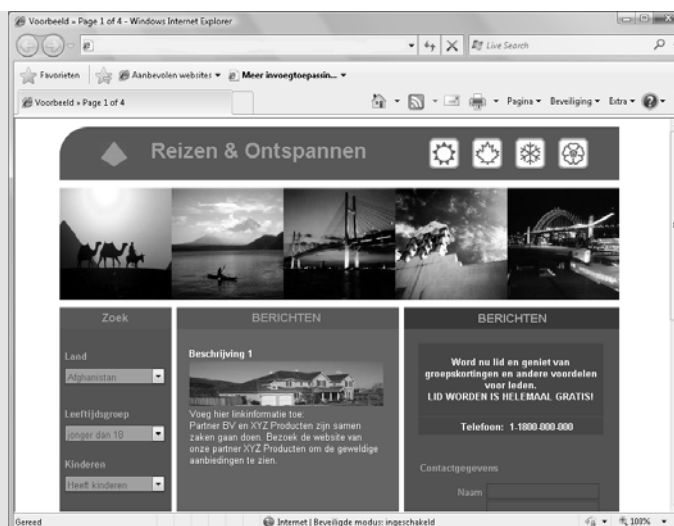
Voorbeeld » Page 1 of 4 - Windows Internet Explorer

Live Search

Favorieten | Aanbevolen websites ▾ | Meer invoegtoepassin... ▾

Voorbeeld » Page 1 of 4

Pagina ▾ Beveiliging ▾ Extra ▾

Reizen & Ontspannen

Zoek

Land

Afghanistan

Leeftijdsgroep

Jonger dan 18

Kinderen

Heeft kinderen

BERICHTEN

Beschrijving 1

Voeg hier linkinformatie toe:
Partner BV en XYZ Producten zijn samen zaken gaan doen. Bezoek de website van onze partner XYZ Producten om de geweldige aanbiedingen te zien.

BERICHTEN

Word nu lid en geniet van groepskortingen en andere voordelen voor leden.
LID WORDEN IS HELEMAAL GRATIS!

Telefoon: 1-1800-800-800

Contactgegevens

Naam

Gereed | Internet | Beveiligde modus: ingeschakeld | 100%